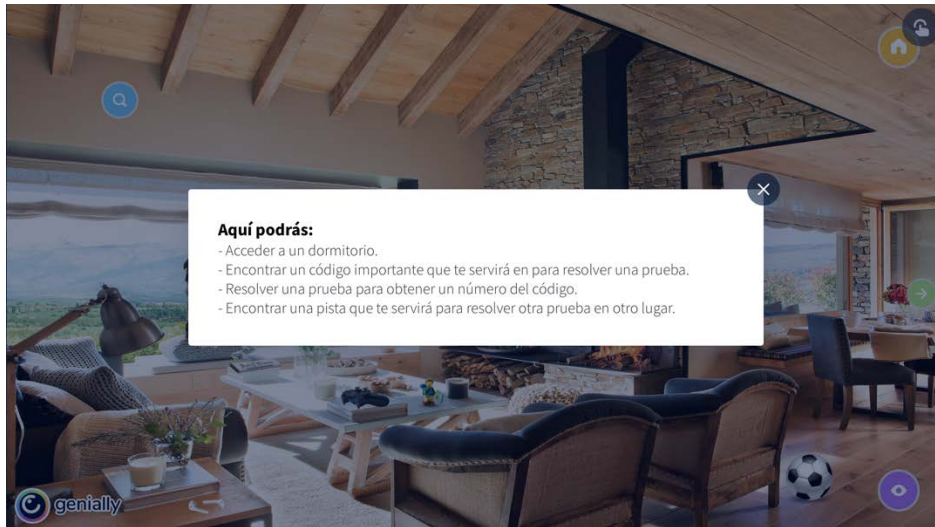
**Aquí podrás:**
- Acceder a un dormitorio.
- Encontrar un código importante que te servirá en para resolver una prueba.
- Resolver una prueba para obtener un número del código.
- Encontrar una pista que te servirá para resolver otra prueba en otro lugar.

genially